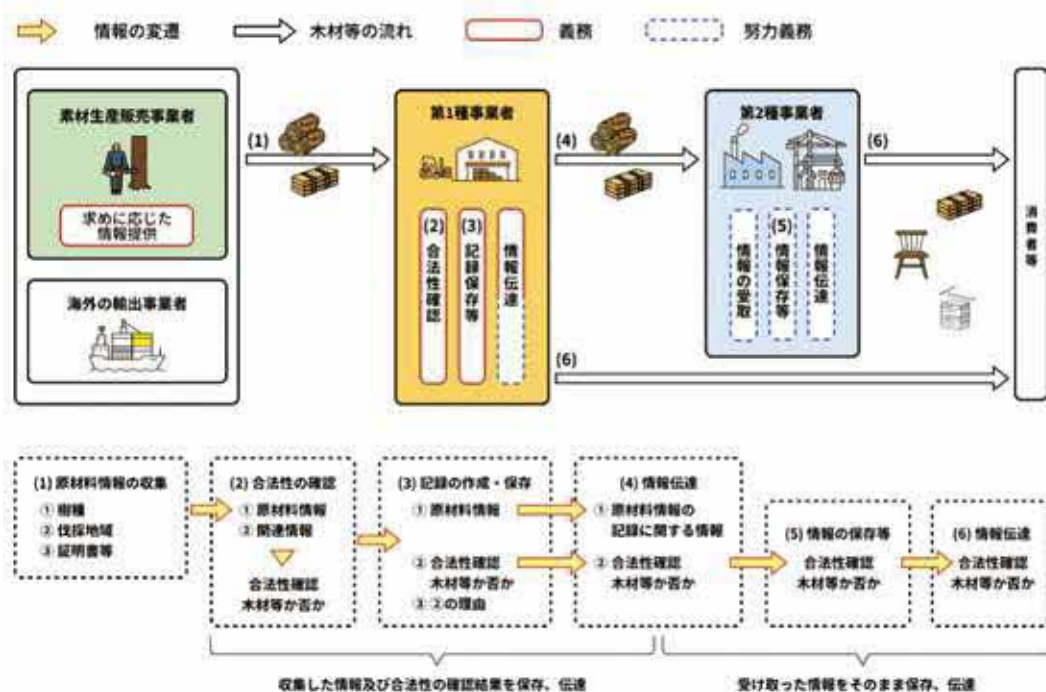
情報の変遷　木材等の流れ　義務　努力義務

素材生産販売事業者

求めに応じた情報提供

海外の輸出事業者

(1)

第1種事業者

(2) 合法性確認

(3) 記録保存等

情報伝達

(4)

第2種事業者

情報の受取

(5) 情報保存等

情報伝達

(6)

(6)

消費者等

(1) 原材料情報の収集
① 樹種
② 伐採地域
③ 証明書等

(2) 合法性の確認
① 原材料情報
② 関連情報
合法性確認木材等か否か

(3) 記録の作成・保存
① 原材料情報
② 合法性確認木材等か否か
③ ②の理由

(4) 情報伝達
① 原材料情報の記録に関する情報
② 合法性確認木材等か否か

(5) 情報の保存等
合法性確認木材等か否か

(6) 情報伝達
合法性確認木材等か否か

収集した情報及び合法性の確認結果を保存、伝達

受け取った情報をそのまま保存、伝達